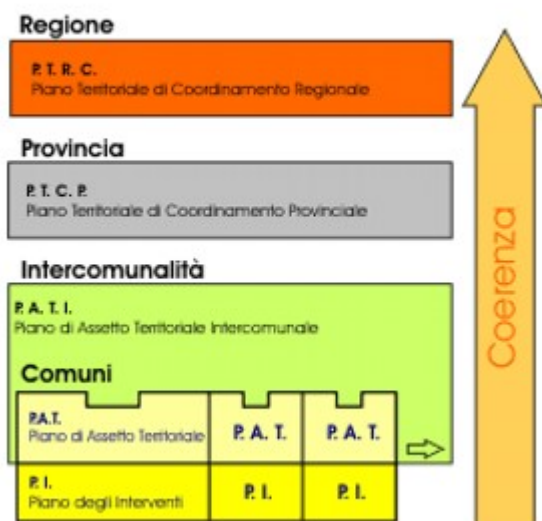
Regione

P. T. R. C.
Piano Territoriale di Coordinamento Regionale

Provincia

P. T. C. P.
Piano Territoriale di Coordinamento Provinciale

Intercomunalità

P. A. T. I.
Piano di Assetto Territoriale Intercomunale

Comuni

| P.A.T. Piano di Assetto Territoriale | P. A. T. | P. A. T. |
|---|---|---|
| P. I. Piano degli Interventi | P. I. | P. I. |

Coerenza